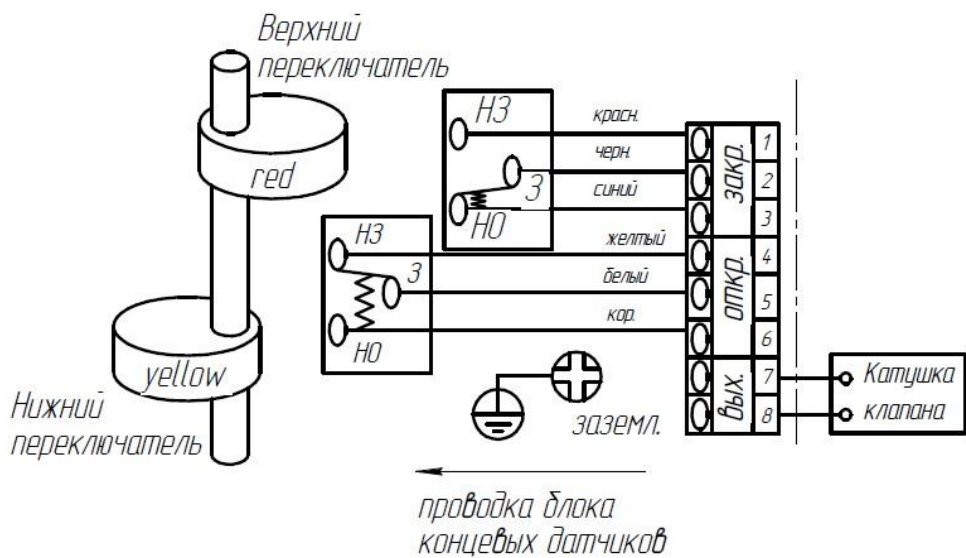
Верхний переключатель

red

yellow

Нижний переключатель

НЗ

З

НО

красн.

черн.

синий

закр.

1

2

3

НЗ

З

НО

желтый

белый

кор.

откр.

4

5

6

вых.

7

8

Катушка клапана

заземл.

проводка блока концевых датчиков